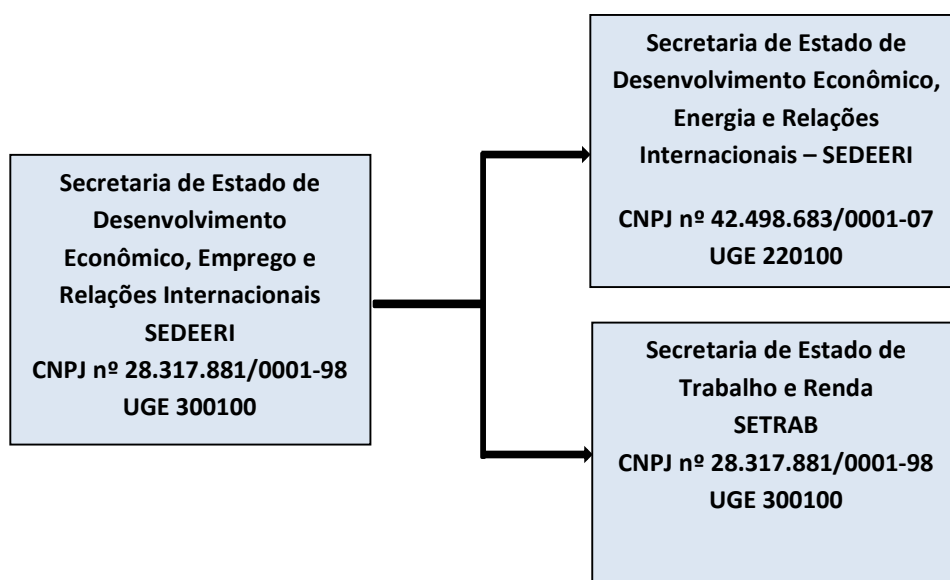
Secretaria de Estado de Desenvolvimento Econômico, Emprego e Relações Internacionais
SEDEERI
CNPJ nº 28.317.881/0001-98
UGE 300100

Secretaria de Estado de Desenvolvimento Econômico, Energia e Relações Internacionais – SEDEERI

CNPJ nº 42.498.683/0001-07
UGE 220100

Secretaria de Estado de Trabalho e Renda
SETRAB
CNPJ nº 28.317.881/0001-98
UGE 300100